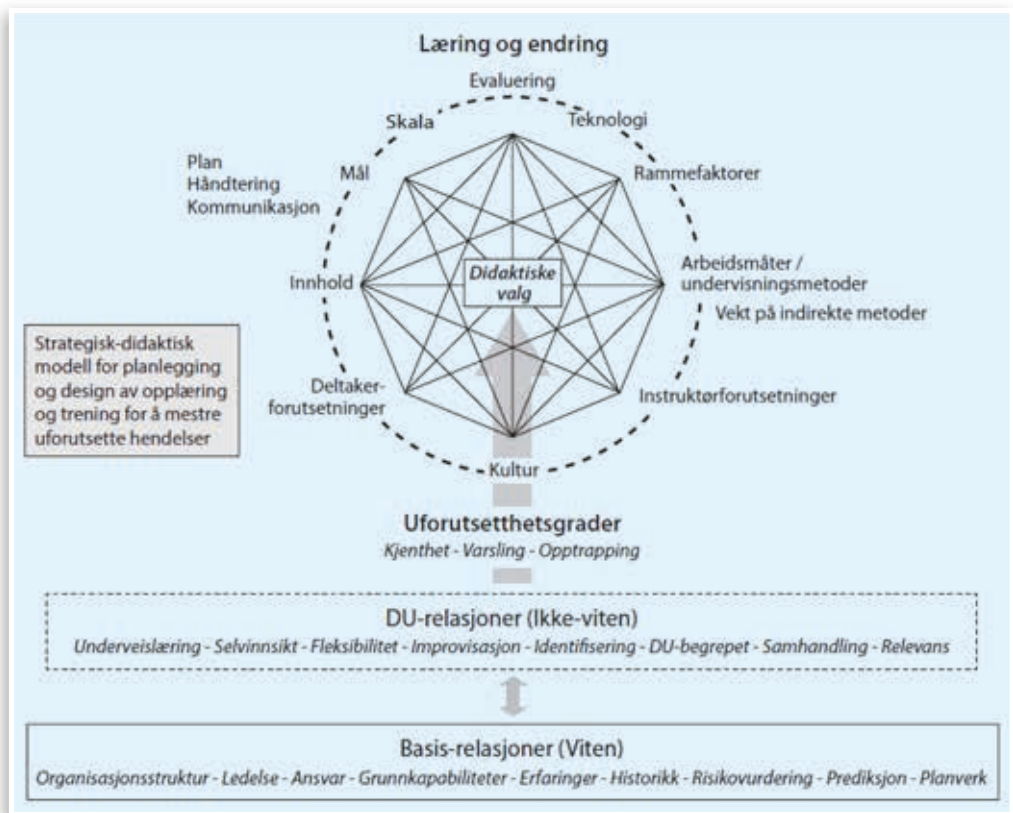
Læring og endring

Evaluering

Skala

Teknologi

Plan
Håndtering
Kommunikasjon

Mål

Rammefaktorer

Innhold

Didaktiske valg

Arbeidsmåter / undervisningsmetoder

Vekt på indirekte metoder

Strategisk-didaktisk modell for planlegging og design av opplæring og trening for å mestre uforutsette hendelser

Deltakerforutsetninger

Instruktørforutsetninger

Kultur

Uforutsetthetsgrader

*Kjenthet - Varsling - Opptrapping*

DU-relasjoner (Ikke-viten)

*Underveislæring - Selvinnsikt - Fleksibilitet - Improvisasjon - Identifisering - DU-begrepet - Samhandling - Relevans*

Basis-relasjoner (Viten)

*Organisasjonsstruktur - Ledelse - Ansvar - Grunnkapabiliteter - Erfaringer - Historikk - Risikovurdering - Prediksjon - Planverk*